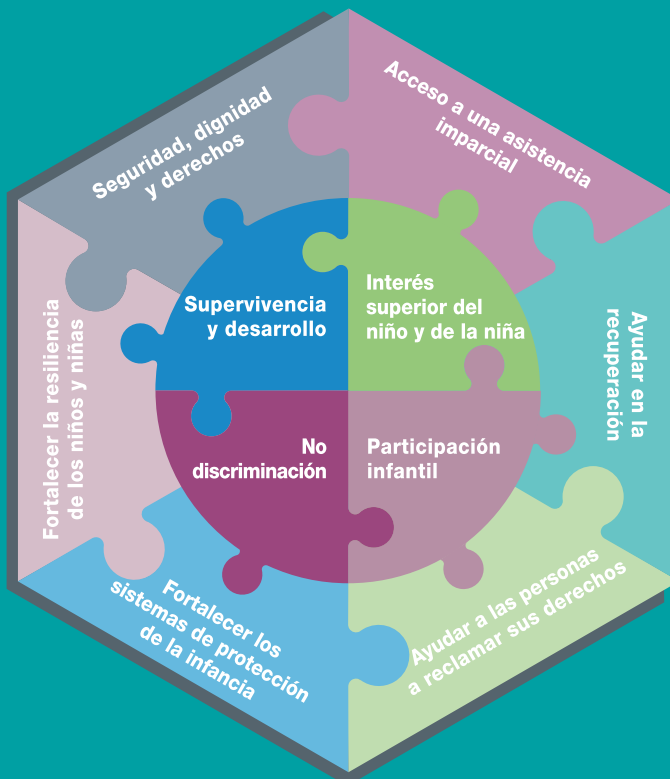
Seguridad, dignidad y derechos

Acceso a una asistencia imparcial

Ayudar en la recuperación

Ayudar a las personas a reclamar sus derechos

Fortalecer los sistemas de protección de la infancia

Fortalecer la resiliencia de los niños y niñas

Supervivencia y desarrollo

Interés superior del niño y de la niña

No discriminación

Participación infantil